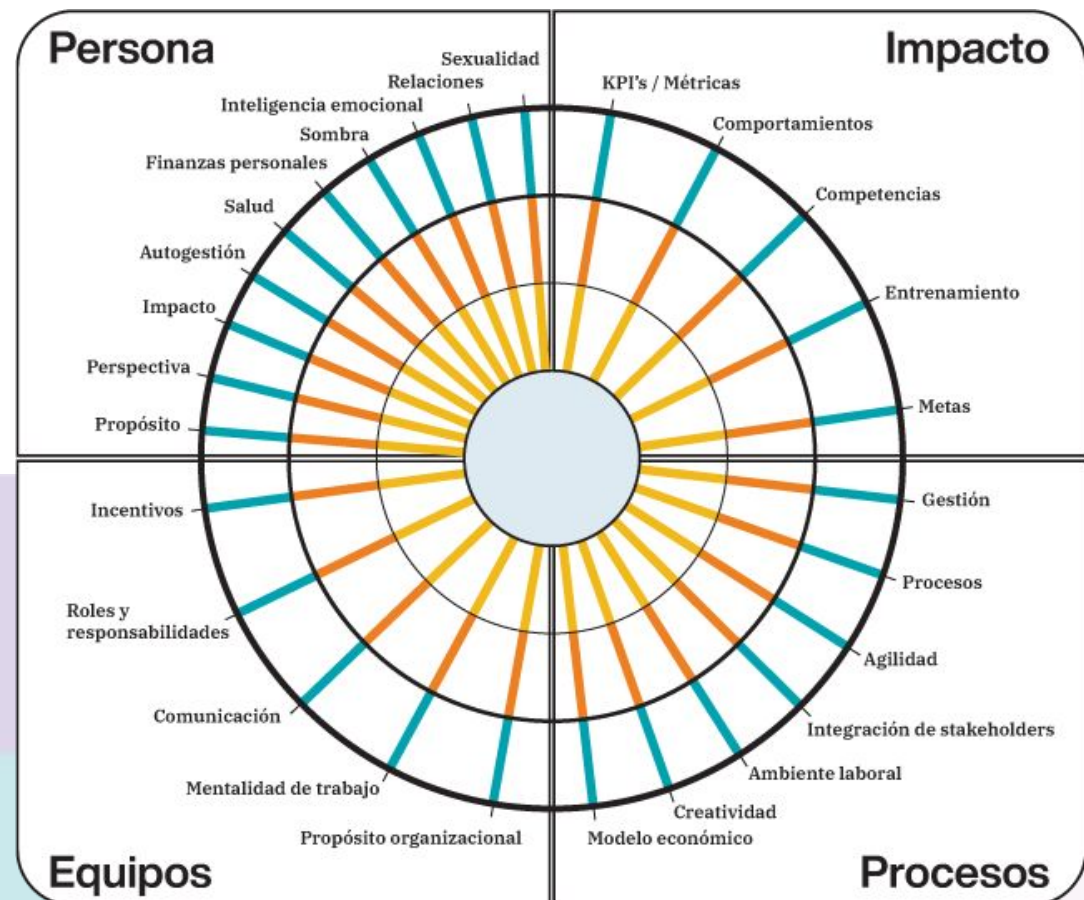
Persona

Sexualidad
Relaciones
Inteligencia emocional
Sombra
Finanzas personales
Salud
Autogestión
Impacto
Perspectiva
Propósito

Impacto

KPI's / Métricas
Comportamientos
Competencias
Entrenamiento
Metas

Incentivos
Roles y responsabilidades
Comunicación
Mentalidad de trabajo
Propósito organizacional

Equipos

Gestión
Procesos
Agilidad
Integración de stakeholders
Ambiente laboral
Creatividad
Modelo económico

Procesos